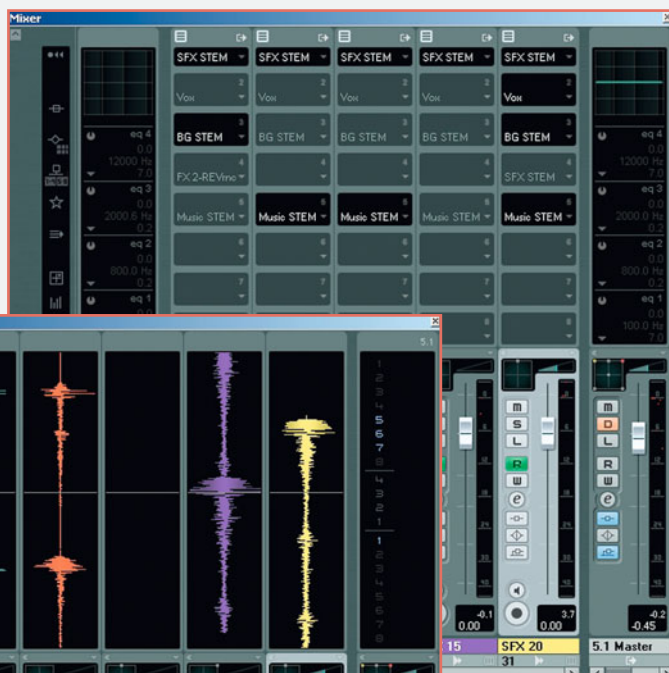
Mixer

eq 4
0.0
12000 Hz
7.0
eq 3
0.0
2000.6 Hz
0.2
eq 2
0.0
800.0 Hz
0.2
eq 1

SFX STEM
2
Vox
3
BG STEM
4
FX 2-REVerb
5
Music STEM
6
7
8

SFX STEM
2
Vox
3
BG STEM
4
5
Music STEM
6
7

SFX STEM
2
Vox
3
BG STEM
4
5
Music STEM
6
7

SFX STEM
2
Vox
3
BG STEM
4
5
Music STEM
6
7
8

SFX STEM
2
Vox
3
BG STEM
4
SFX STEM
5
Music STEM
6
7
8

eq 4
0.0
12000 Hz
7.0
eq 3
0.0
2000.0 Hz
0.2
eq 2
0.0
800.0 Hz
0.2
eq 1
0.0
100.0 Hz
0.2

5.1
1
2
3
4
5
6
7
8
4
3
2
1
1
2
3
4
5
6
7
8

m
s
L
R
w
e
m
D
L
R
w
e

0.00
-0.1
0.00
3.7
-0.2
-0.45
15
SFX 20
5.1 Master
31